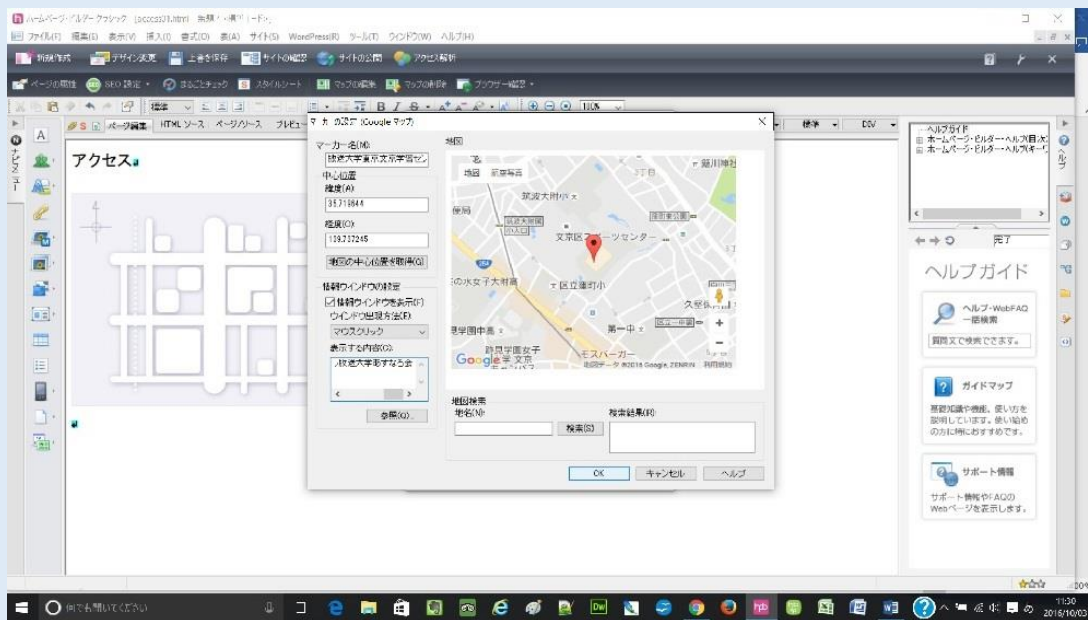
ホームページ・ビルダー クラシック [access31.html] 編集モード

ファイル(F) 編集(E) 表示(V) 挿入(I) 書式(O) 表(A) サイト(S) WordPress(R) ツール(T) ウィンドウ(W) ヘルプ(H)

新規作成 デザイン変更 上書き保存 サイトの確認 サイトの公開 アクセス解析

ページの属性 SEO 設定 まるごとチェック スタイルシート マップの編集 マップの削除 ブラウザー確認

標準 110%

ページ編集 HTML ソース ページ/ソース プレビュー

アクセス

マップの設定 (Google マップ)

マーカー名(M)
筑波大学東京文京学習セン

中心位置
緯度(A)
35.718844
経度(O)
139.737245
地図の中心位置を取得(G)

情報ウィンドウの設定
☑ 情報ウィンドウを表示(F)
ウィンドウ表示方法(E)
マウスクリック
表示する内容(C)
筑波大学東京文京
参照(Q)...

地図
地図 航空写真
筑波大附小
文京区スポーツセンター
区立窪町小
第一中
お茶の水女子大附属
跡見学園女子大学 文京キャンパス
モスバーガー
地図データ ©2016 Google, ZENRIN 利用規約

地図検索
地名(N)
検索(S)
検索結果(R)

OK キャンセル ヘルプ

ヘルプガイド
ホームページ・ビルダー ヘルプ目次
ホームページ・ビルダー ヘルプキーワード
完了

ヘルプガイド
ヘルプ・WebFAQ 一括検索
質問文で検索できます。
ガイドマップ
基礎知識や機能、使い方を説明しています。使い始めの方に特におすすめです。
サポート情報
サポート情報やFAQのWebページを表示します。

標準 DIV

何でも聞いてください
11:30
2016/10/03